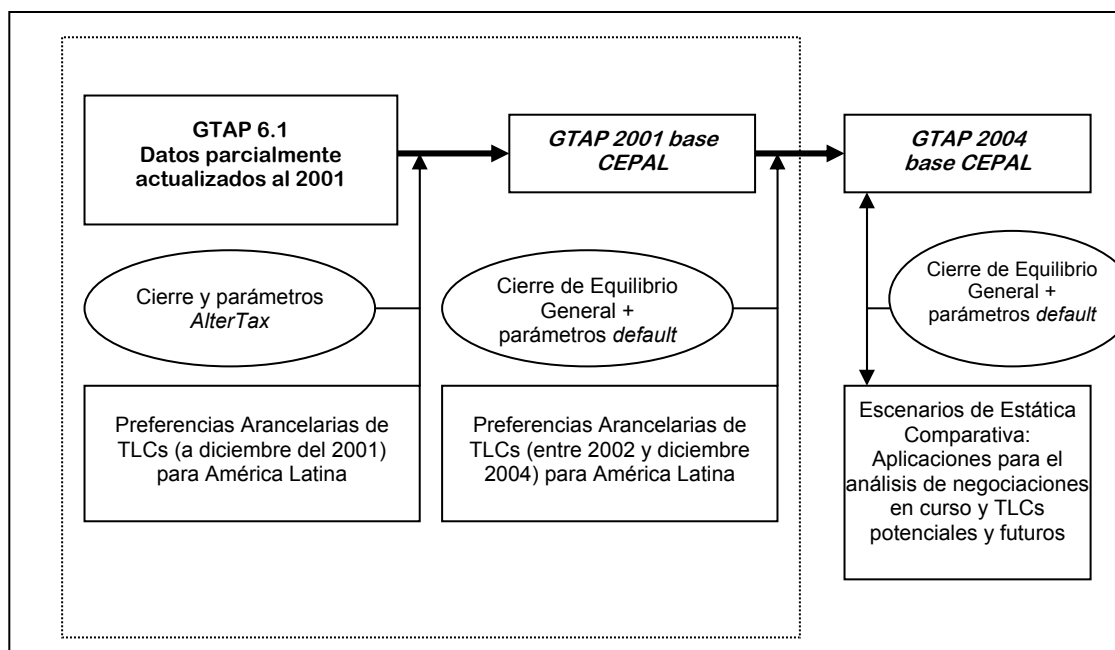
GTAP 6.1
Datos parcialmente actualizados al 2001

GTAP 2001 base CEPAL

GTAP 2004 base CEPAL

Cierre y parámetros *AlterTax*

Cierre de Equilibrio General + parámetros *default*

Cierre de Equilibrio General + parámetros *default*

Preferencias Arancelarias de TLCs (a diciembre del 2001) para América Latina

Preferencias Arancelarias de TLCs (entre 2002 y diciembre 2004) para América Latina

Escenarios de Estática Comparativa: Aplicaciones para el análisis de negociaciones en curso y TLCs potenciales y futuros